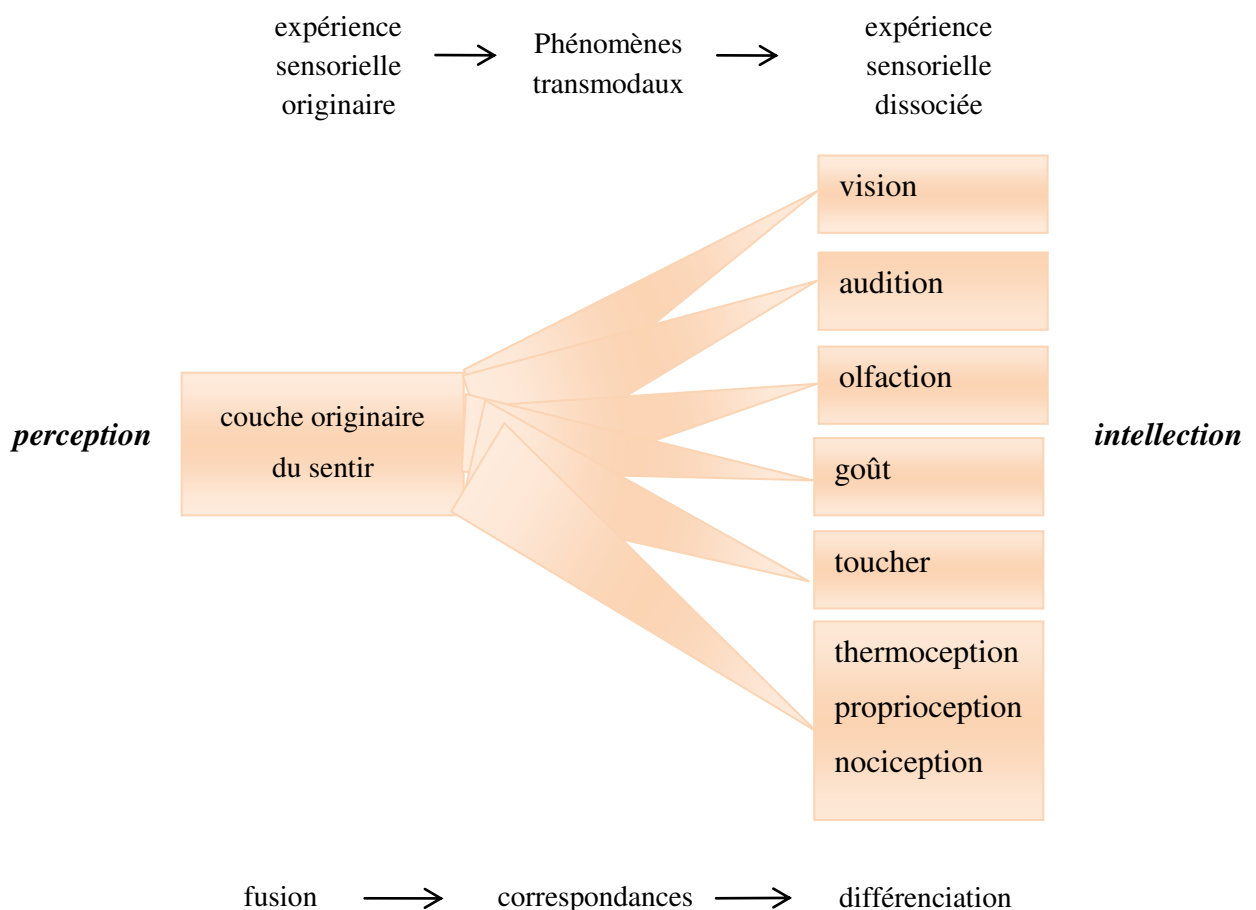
expérience sensorielle originaire → Phénomènes transmodaux → expérience sensorielle dissociée

vision

audition

olfaction

perception

couche originaire du sentir

intellection

goût

toucher

thermoception
proprioception
nociception

fusion → correspondances → différenciation